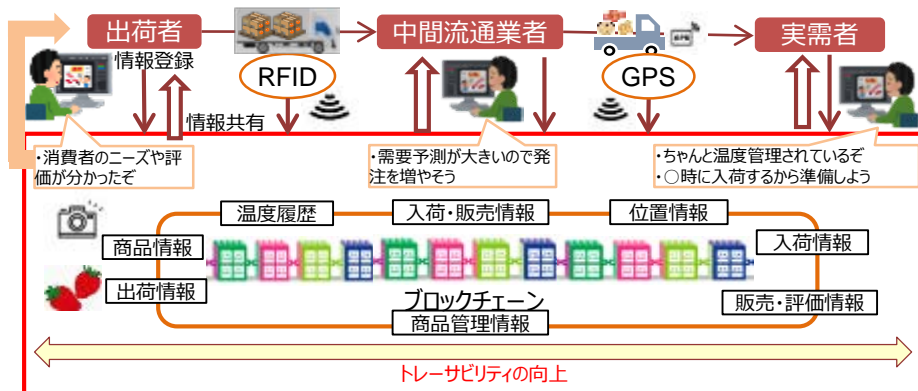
出荷者

情報登録

RFID

中間流通業者

GPS

実需者

情報共有

・消費者のニーズや評価が分かったぞ

・需要予測が大きいので発注を増やそう

・ちゃんと温度管理されているぞ
・○時に入荷するから準備しよう

温度履歴

入荷・販売情報

位置情報

商品情報

入荷情報

出荷情報

ブロックチェーン

販売・評価情報

商品管理情報

トレーサビリティの向上